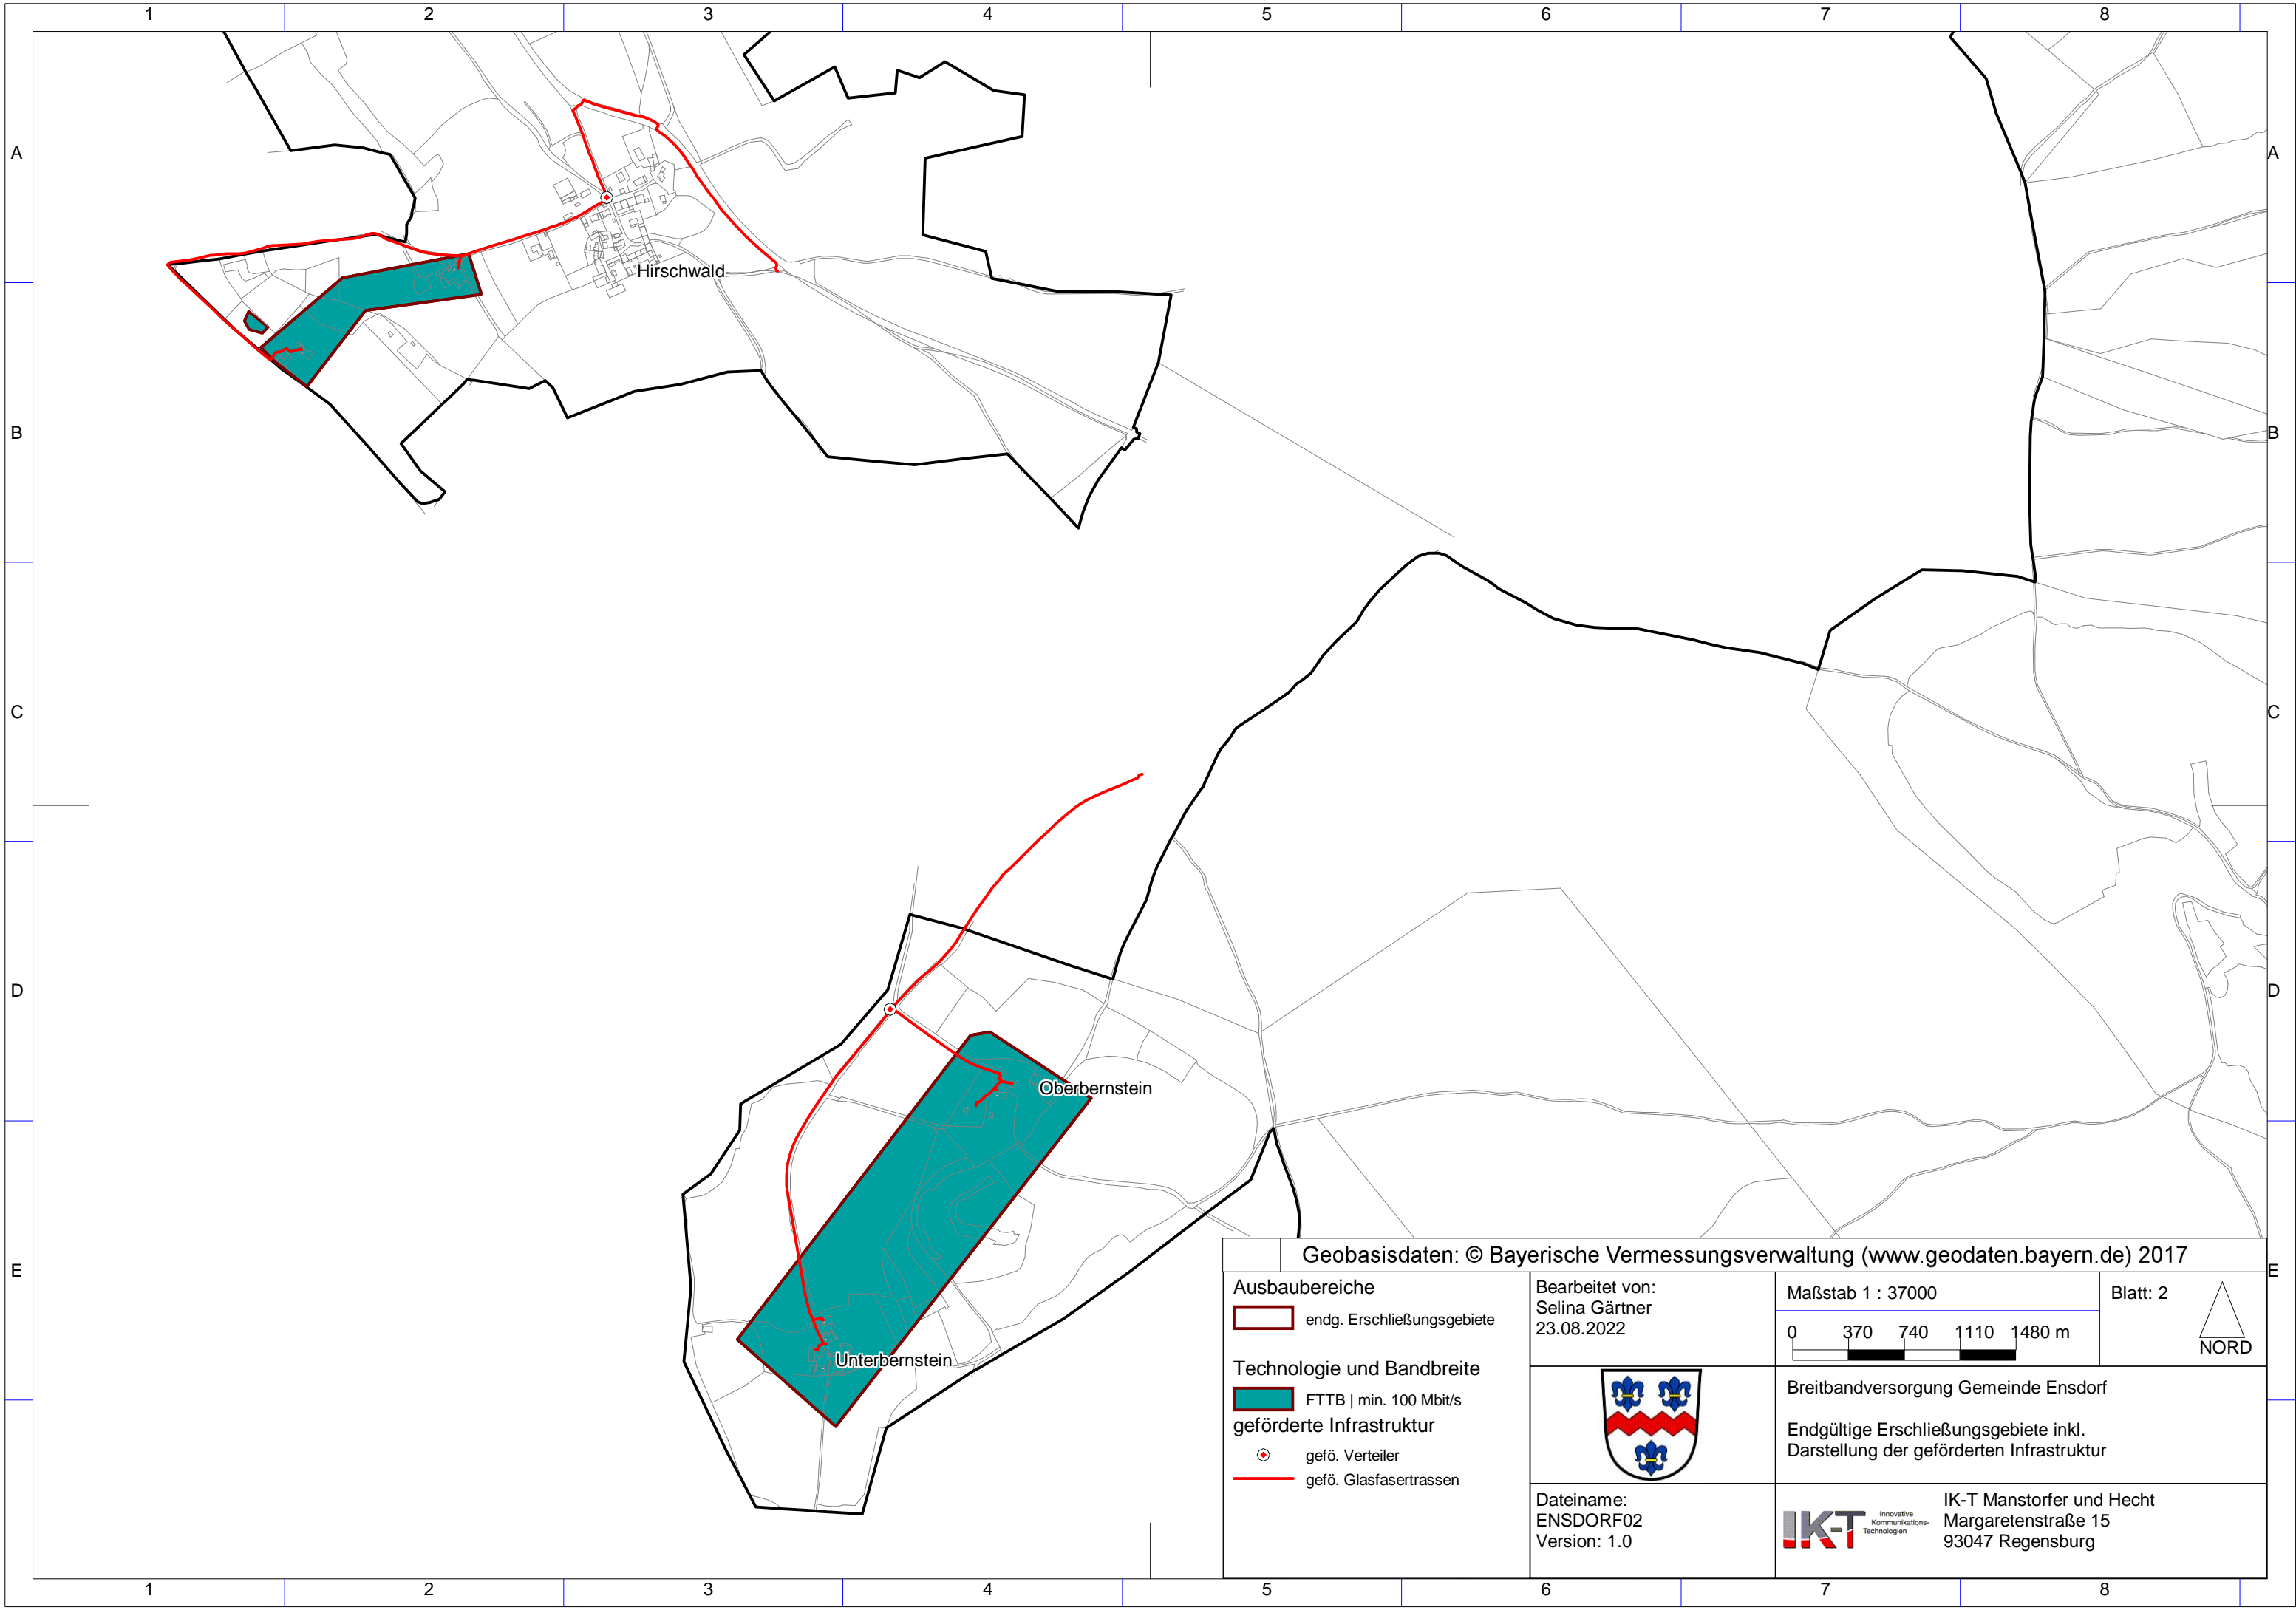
1 2 3 4 5 6 7 8

A
B
C
D
E

Hirschwald

Oberbernstein

Unterbernstein

Geobasisdaten: © Bayerische Vermessungsverwaltung (www.geodaten.bayern.de) 2017

Ausbaubereiche

endg. Erschließungsgebiete

Technologie und Bandbreite

FTTB | min. 100 Mbit/s

geförderte Infrastruktur

gefö. Verteiler

gefö. Glasfasertrassen

Bearbeitet von:
Selina Gärtner
23.08.2022

Maßstab 1 : 37000

0 370 740 1110 1480 m

Blatt: 2

NORD

Breitbandversorgung Gemeinde Ensdorf

Endgültige Erschließungsgebiete inkl.
Darstellung der geförderten Infrastruktur

Dateiname:
ENSDORF02
Version: 1.0

IK-T Innovative Kommunikations-Technologien

IK-T Manstorfer und Hecht
Margaretenstraße 15
93047 Regensburg

1 2 3 4 5 6 7 8